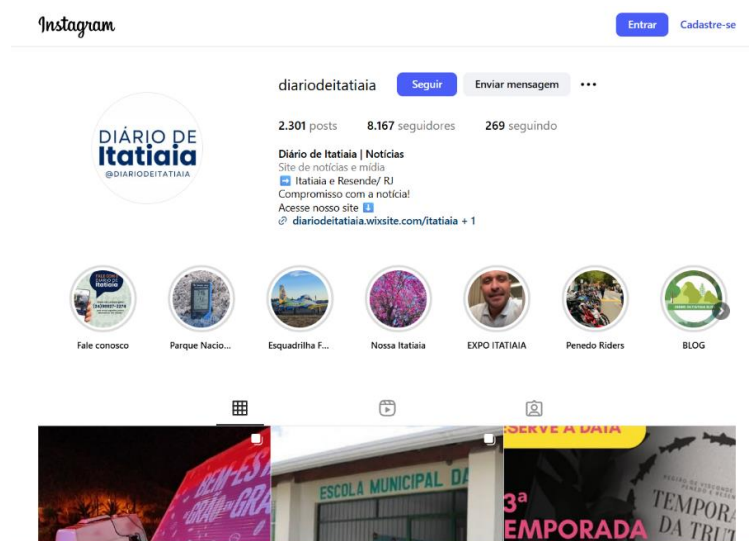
Instagram

Entrar Cadastre-se

diariodeitatiaia Seguir Enviar mensagem ...

DIÁRIO DE Itatiaia @DIARIODEITATIAIA

2.301 posts 8.167 seguidores 269 seguindo

Diário de Itatiaia | Notícias
Site de notícias e mídia
➡️ Itatiaia e Resende/ RJ
Compromisso com a notícia!
Acesse nosso site ⬇️
diariodeitatiaia.wixsite.com/itatiaia + 1

Fale conosco
Parque Nacio...
Esquadrilha F...
Nossa Itatiaia
EXPO ITATIAIA
Penedo Riders
BLOG

BEM-ESTAR GRÃO GRA
ESCOLA MUNICIPAL DA
SERVE A DATA
3ª TEMPORADA
TEMPORADA DA TRUTA